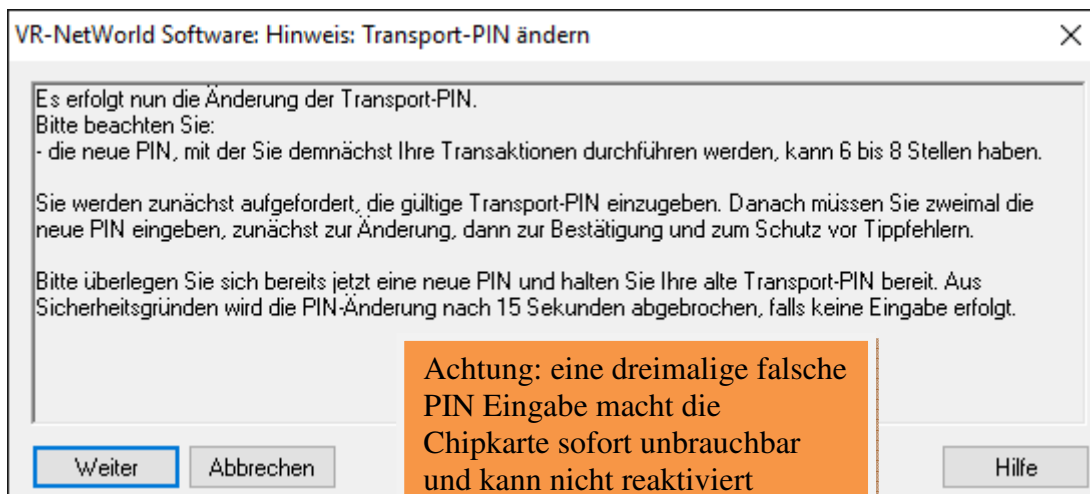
VR-NetWorld Software: Hinweis: Transport-PIN ändern

Es erfolgt nun die Änderung der Transport-PIN.
Bitte beachten Sie:
- die neue PIN, mit der Sie demnächst Ihre Transaktionen durchführen werden, kann 6 bis 8 Stellen haben.

Sie werden zunächst aufgefordert, die gültige Transport-PIN einzugeben. Danach müssen Sie zweimal die neue PIN eingeben, zunächst zur Änderung, dann zur Bestätigung und zum Schutz vor Tippfehlern.

Bitte überlegen Sie sich bereits jetzt eine neue PIN und halten Sie Ihre alte Transport-PIN bereit. Aus Sicherheitsgründen wird die PIN-Änderung nach 15 Sekunden abgebrochen, falls keine Eingabe erfolgt.

Achtung: eine dreimalige falsche PIN Eingabe macht die Chipkarte sofort unbrauchbar und kann nicht reaktiviert

Weiter

Abbrechen

Hilfe